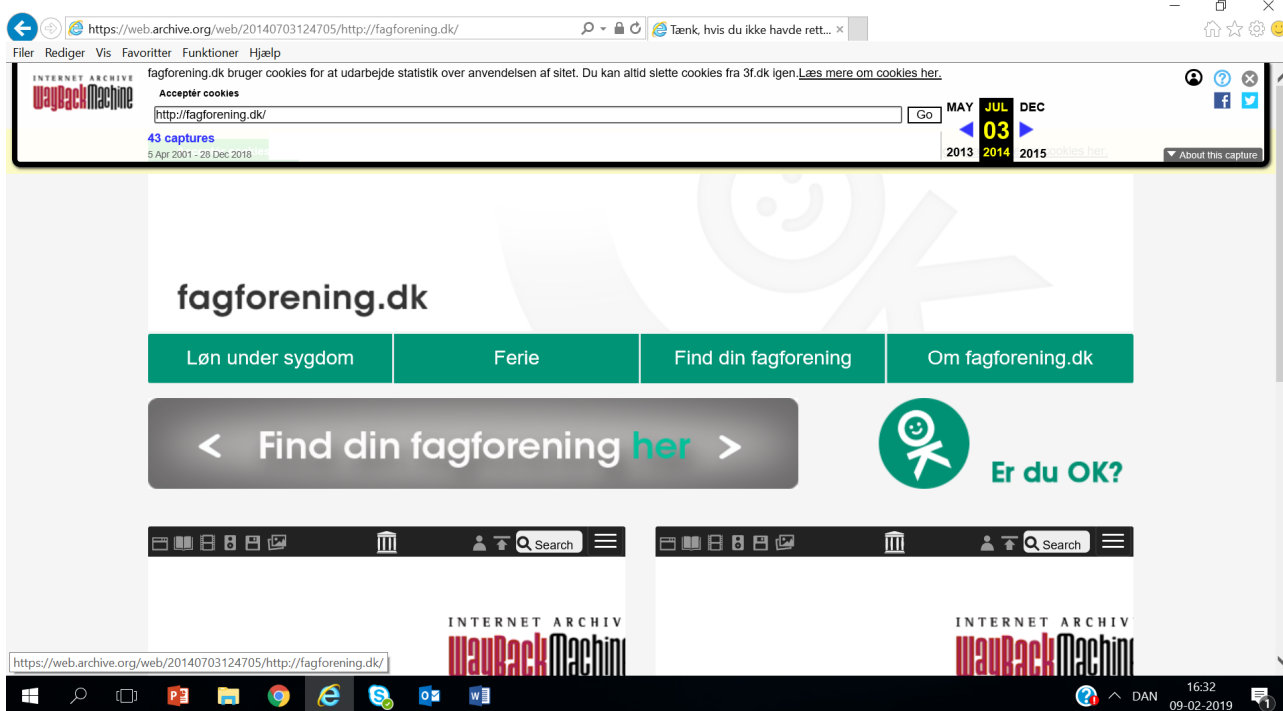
https://web.archive.org/web/20140703124705/http://fagforening.dk/

Tænk, hvis du ikke havde rett...

Filer Rediger Vis Favoritter Funktioner Hjælp

INTERNET ARCHIVE
WaybackMachine

fagforening.dk bruger cookies for at udarbejde statistik over anvendelsen af sitet. Du kan altid slette cookies fra 3f.dk igen. Læs mere om cookies her.

Acceptér cookies

http://fagforening.dk/

Go

43 captures
5 Apr 2001 - 28 Dec 2018

MAY JUL DEC
03
2013 2014 2015

About this capture

fagforening.dk

Løn under sygdom | Ferie | Find din fagforening | Om fagforening.dk

< Find din fagforening her >

Er du OK?

Search

Search

INTERNET ARCHIV
WaybackMachi

INTERNET ARCHIV
WaybackMachi

https://web.archive.org/web/20140703124705/http://fagforening.dk/

DAN 16:32 09-02-2019